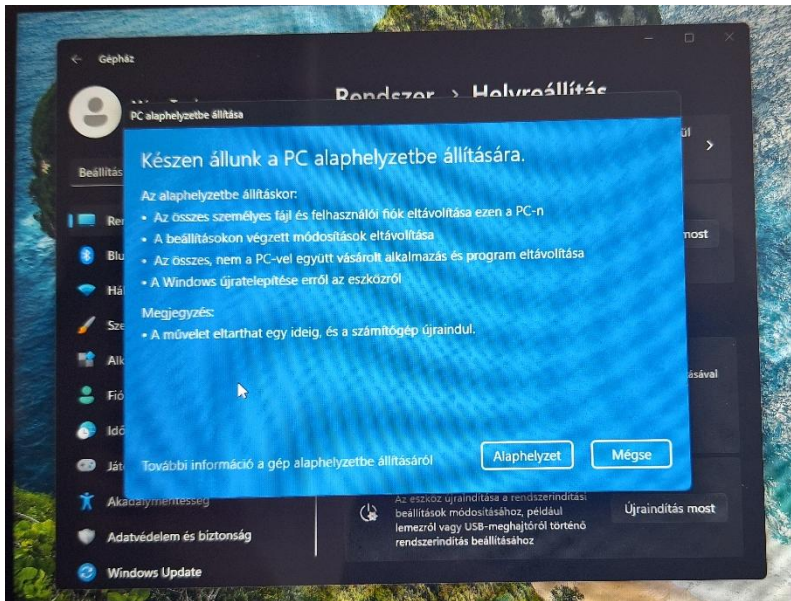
Gépház

Rendszer > Helyreállítás

Beállítás

Rer
Blu
Há
Sze
Alk
Fió
Idő
Játé
Akadálymentesség
Adatvédelem és biztonság
Windows Update

PC alaphelyzetbe állítása

Készen állunk a PC alaphelyzetbe állítására.

Az alaphelyzetbe állításkor:
• Az összes személyes fájl és felhasználói fiók eltávolítása ezen a PC-n
• A beállításokon végzett módosítások eltávolítása
• Az összes, nem a PC-vel együtt vásárolt alkalmazás és program eltávolítása
• A Windows újratelepítése erről az eszközről

Megjegyzés:
• A művelet eltarthat egy ideig, és a számítógép újraindul.

További információ a gép alaphelyzetbe állításáról

Alaphelyzet
Mégse

ül
most
ásával

Az eszköz újraindítása a rendszerindítási beállítások módosításához, például lemezről vagy USB-meghajtóról történő rendszerindítás beállításához

Újraindítás most